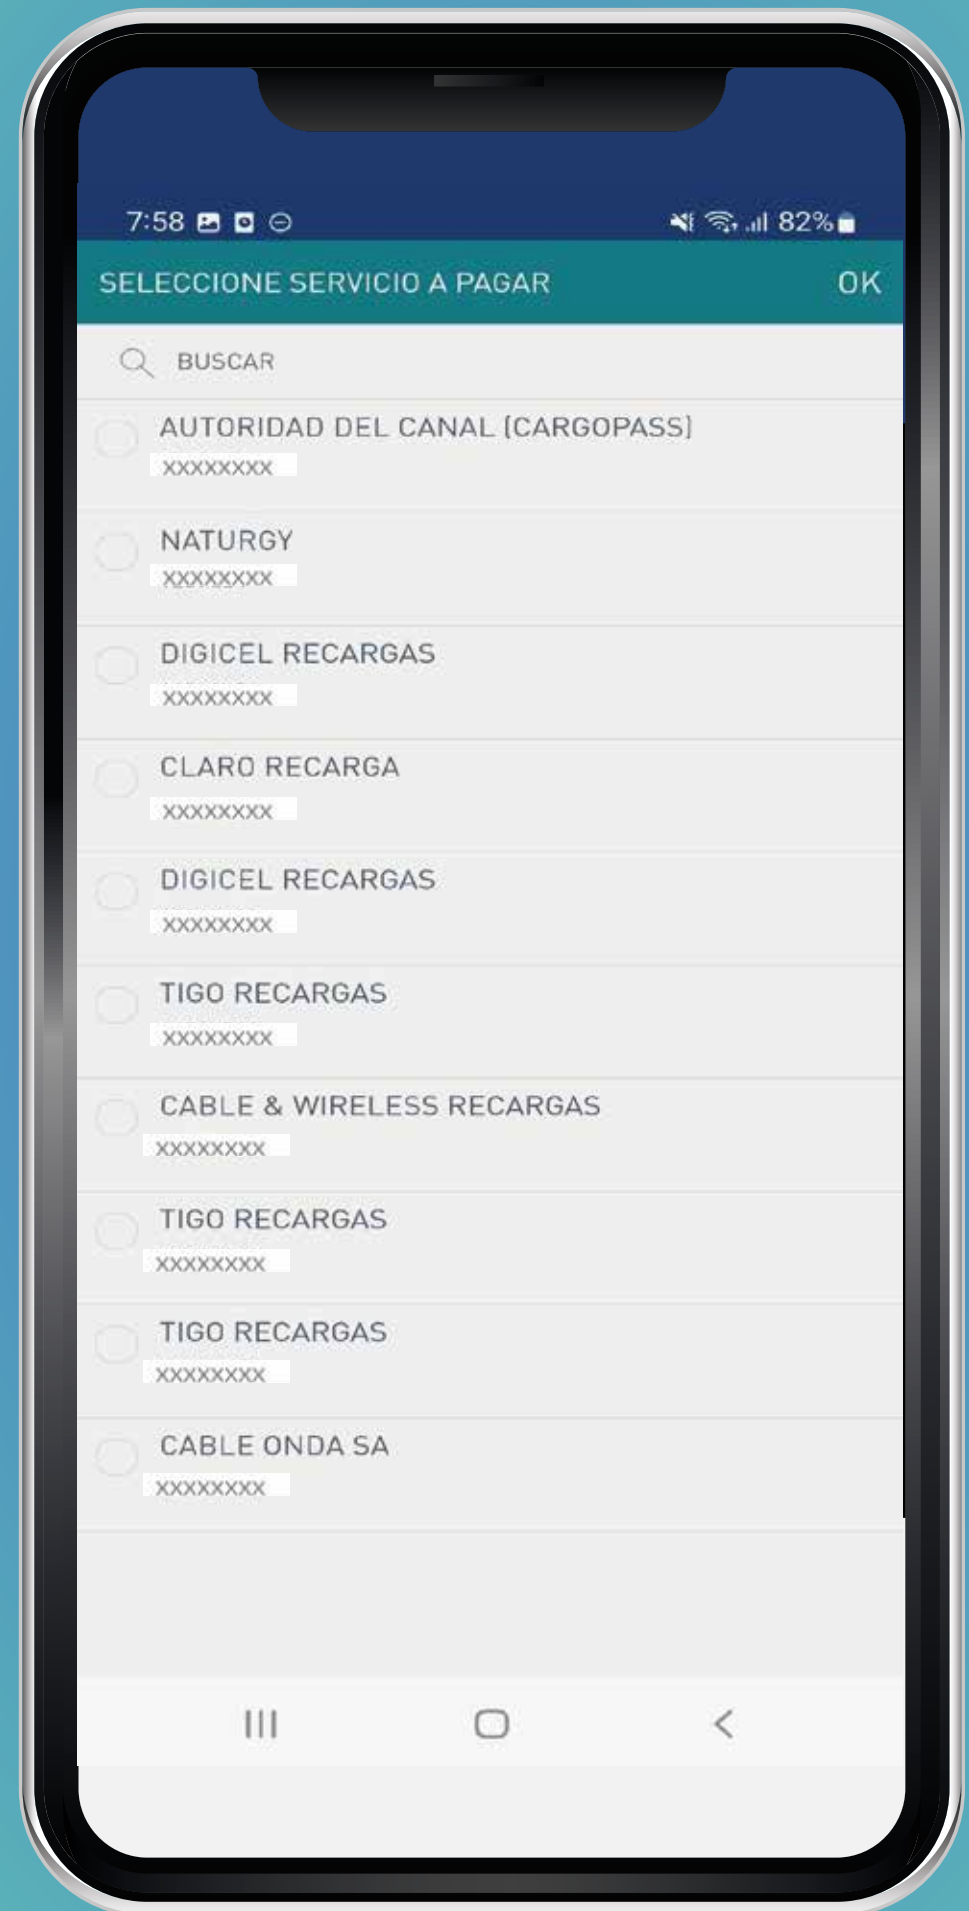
7:58

82%

SELECCIONE SERVICIO A PAGAR OK

BUSCAR

AUTORIDAD DEL CANAL [CARGOPASS]
XXXXXXXX

NATURGY
XXXXXXXX

DIGICEL RECARGAS
XXXXXXXX

CLARO RECARGA
XXXXXXXX

DIGICEL RECARGAS
XXXXXXXX

TIGO RECARGAS
XXXXXXXX

CABLE & WIRELESS RECARGAS
XXXXXXXX

TIGO RECARGAS
XXXXXXXX

TIGO RECARGAS
XXXXXXXX

CABLE ONDA SA
XXXXXXXX